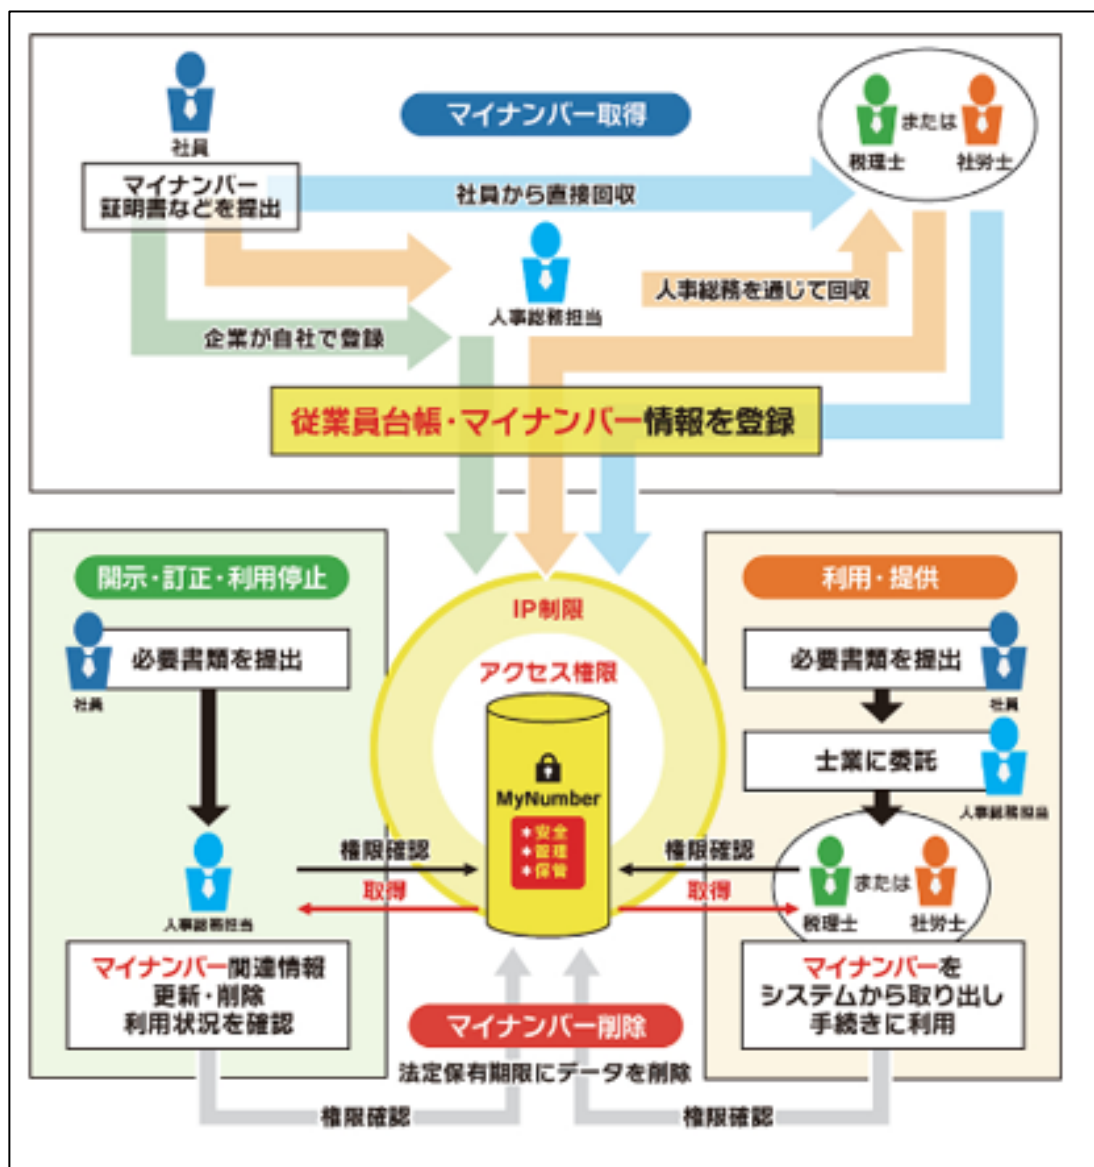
マイナンバー取得

社員

マイナンバー証明書などを提出

社員から直接回収

または

税理士

社労士

人事総務担当

人事総務を通じて回収

企業が自社で登録

従業員台帳・マイナンバー情報を登録

開示・訂正・利用停止

必要書類を提出

社員

人事総務担当

マイナンバー関連情報
更新・削除
利用状況を確認

IP制限

アクセス権限

MyNumber

+安全
+管理
+保管

権限確認

取得

権限確認

取得

利用・提供

必要書類を提出

社員

士業に委託

人事総務担当

または

税理士

社労士

マイナンバーを
システムから取り出し
手続きに利用

マイナンバー削除

法定保有期限にデータを削除

権限確認

権限確認